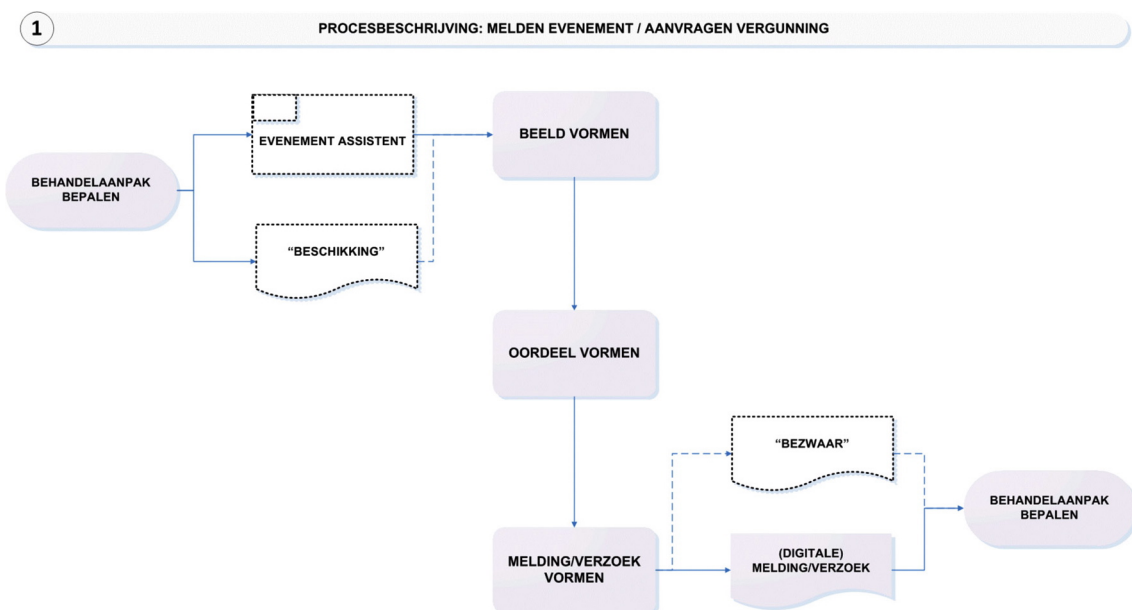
1

PROCESBESCHRIJVING: MELDEN EVENEMENT / AANVRAGEN VERGUNNING

BEHANDELAANPAK BEPALEN

EVENEMENT ASSISTENT

“BESCHIKKING”

BEELD VORMEN

OORDEEL VORMEN

“BEZWAAR”

MELDING/VERZOEK VORMEN

(DIGITALE) MELDING/VERZOEK

BEHANDELAANPAK BEPALEN